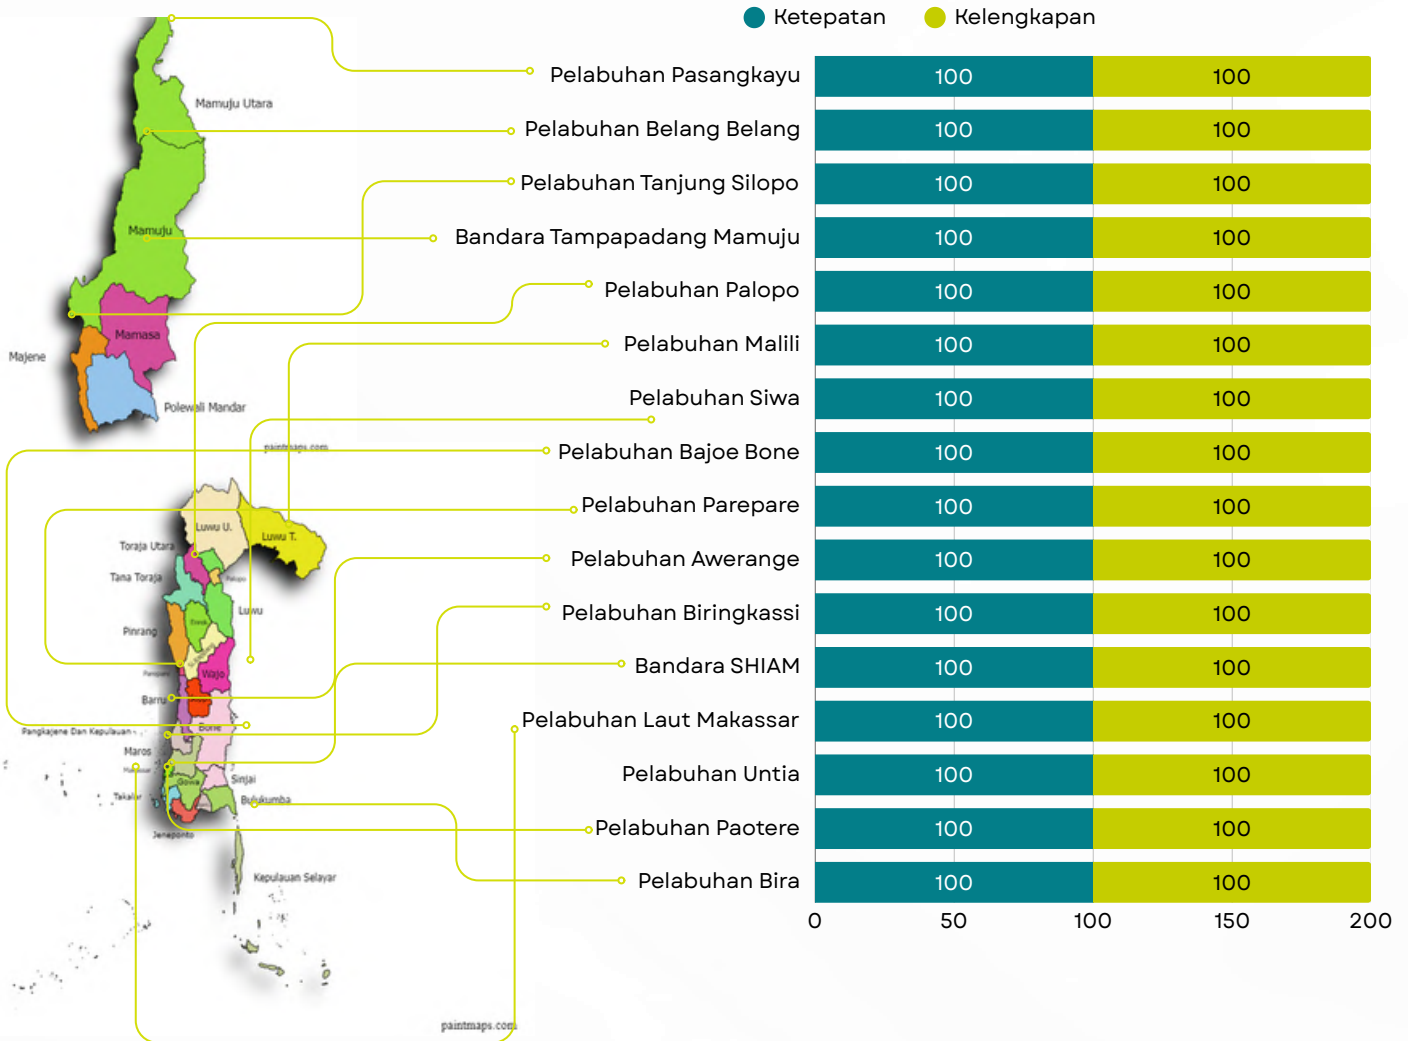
Ketepatan Kelengkapan

| | Ketepatan | Kelengkapan |
|---|---|---|
| Pelabuhan Pasangkayu | 100 | 100 |
| Pelabuhan Belang Belang | 100 | 100 |
| Pelabuhan Tanjung Silopo | 100 | 100 |
| Bandara Tampapadang Mamuju | 100 | 100 |
| Pelabuhan Palopo | 100 | 100 |
| Pelabuhan Malili | 100 | 100 |
| Pelabuhan Siwa | 100 | 100 |
| Pelabuhan Bajoe Bone | 100 | 100 |
| Pelabuhan Parepare | 100 | 100 |
| Pelabuhan Awerange | 100 | 100 |
| Pelabuhan Biringkassi | 100 | 100 |
| Bandara SHIAM | 100 | 100 |
| Pelabuhan Laut Makassar | 100 | 100 |
| Pelabuhan Untia | 100 | 100 |
| Pelabuhan Paotere | 100 | 100 |
| Pelabuhan Bira | 100 | 100 |

0 50 100 150 200

Mamuju Utara
Mamuju
Majene
Mamasa
Polewali Mandar
paintmaps.com
Luwu U.
Luwu T.
Toraja Utara
Tana Toraja
Palopo
Luwu
Pinrang
Enrek
Parepare
Wajo
Barru
Pangkajene Dan Kepulauan
Bone
Maros
Makassar
Sinjai
Takalar
Gowa
Bulukumba
Jeneponto
Kepulauan Selayar
paintmaps.com